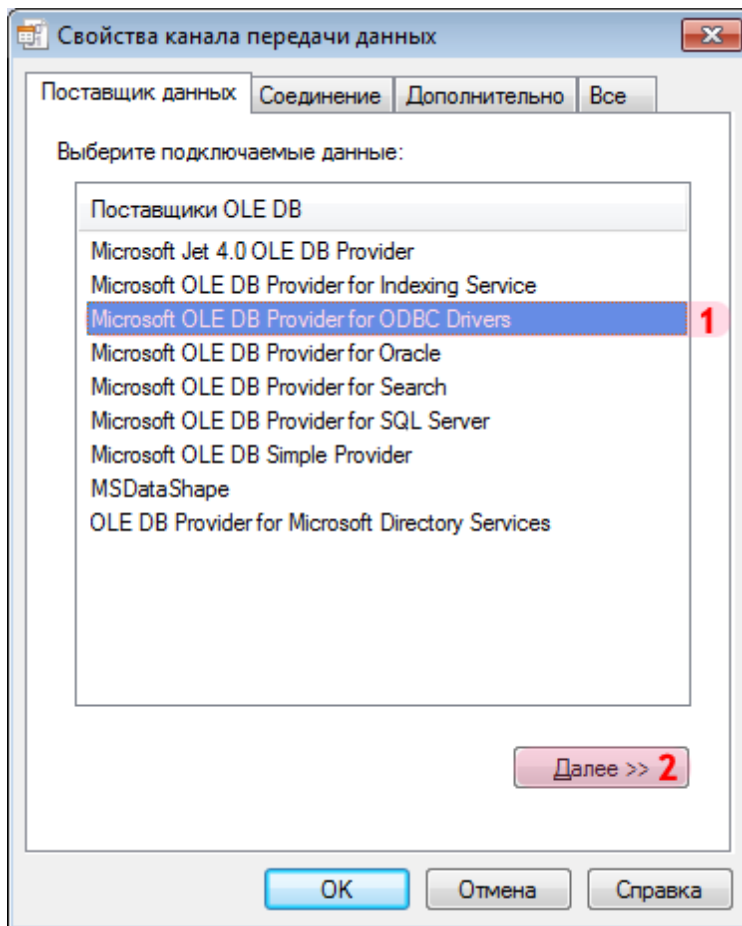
Свойства канала передачи данных

Поставщик данных | Соединение | Дополнительно | Все

Выберите подключаемые данные:

Поставщики OLE DB
Microsoft Jet 4.0 OLE DB Provider
Microsoft OLE DB Provider for Indexing Service
Microsoft OLE DB Provider for ODBC Drivers 1
Microsoft OLE DB Provider for Oracle
Microsoft OLE DB Provider for Search
Microsoft OLE DB Provider for SQL Server
Microsoft OLE DB Simple Provider
MSDataShape
OLE DB Provider for Microsoft Directory Services

Далее >> 2

OK
Отмена
Справка